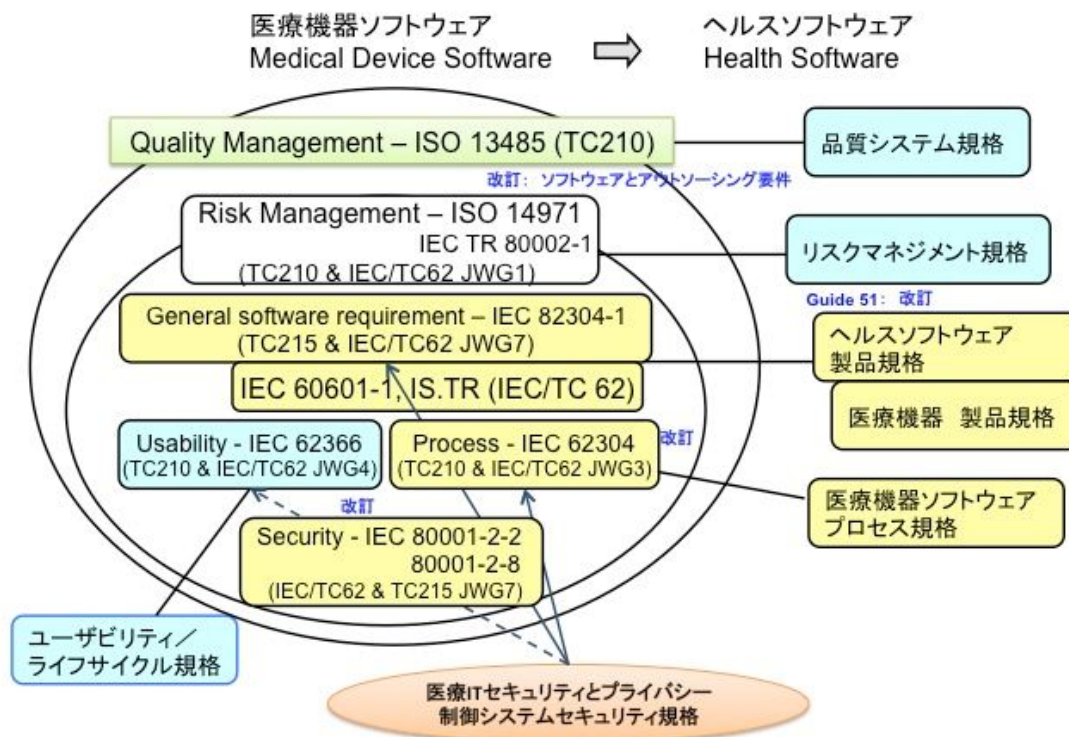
医療機器ソフトウェア
Medical Device Software

ヘルスソフトウェア
Health Software

Quality Management – ISO 13485 (TC210)

品質システム規格

改訂：ソフトウェアとアウトソーシング要件

Risk Management – ISO 14971
IEC TR 80002-1
(TC210 & IEC/TC62 JWG1)

リスクマネジメント規格

Guide 51：改訂

General software requirement – IEC 82304-1
(TC215 & IEC/TC62 JWG7)

ヘルスソフトウェア
製品規格

IEC 60601-1, IS.TR (IEC/TC 62)

医療機器　製品規格

Usability - IEC 62366
(TC210 & IEC/TC62 JWG4)

Process - IEC 62304
(TC210 & IEC/TC62 JWG3)

改訂

改訂

医療機器ソフトウェア
プロセス規格

Security - IEC 80001-2-2
80001-2-8
(IEC/TC62 & TC215 JWG7)

ユーザビリティ／
ライフサイクル規格

医療ITセキュリティとプライバシー
制御システムセキュリティ規格